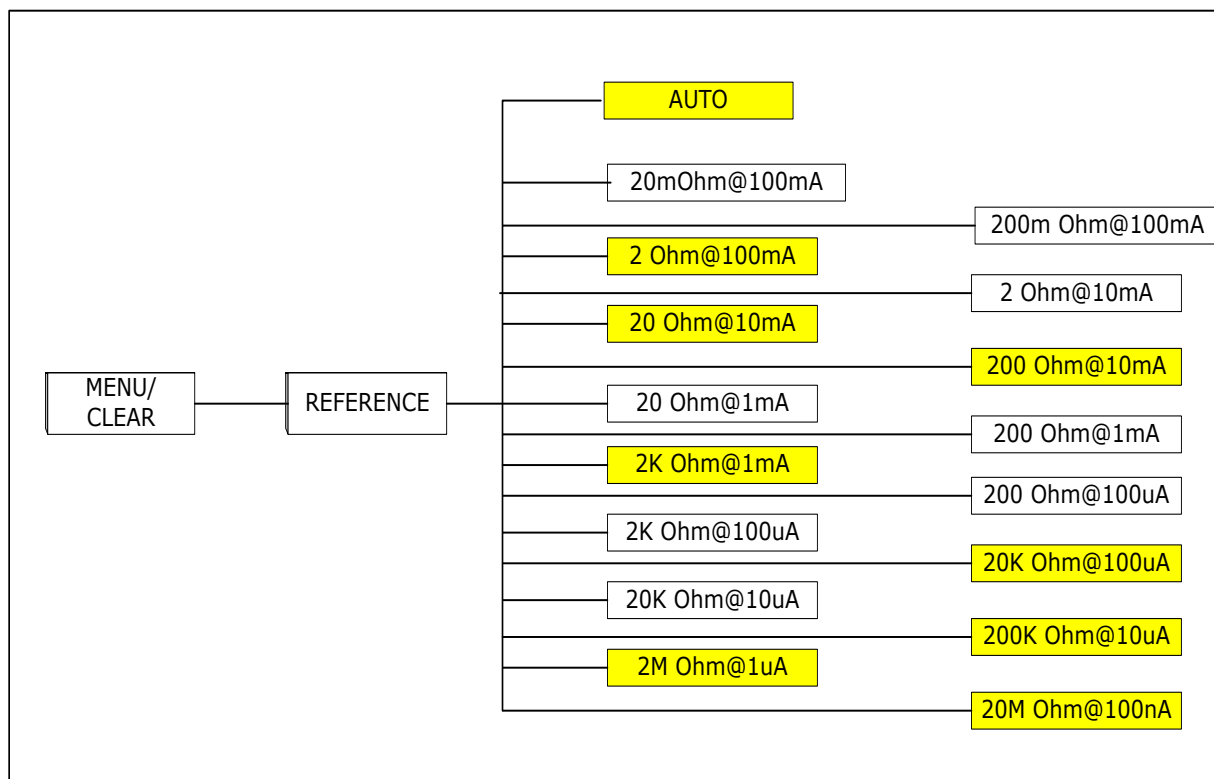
MENU/ CLEAR

REFERENCE

AUTO

20mOhm@100mA

200m Ohm@100mA

2 Ohm@100mA

2 Ohm@10mA

20 Ohm@10mA

200 Ohm@10mA

20 Ohm@1mA

200 Ohm@1mA

2K Ohm@1mA

200 Ohm@100uA

2K Ohm@100uA

20K Ohm@100uA

20K Ohm@10uA

200K Ohm@10uA

2M Ohm@1uA

20M Ohm@100nA